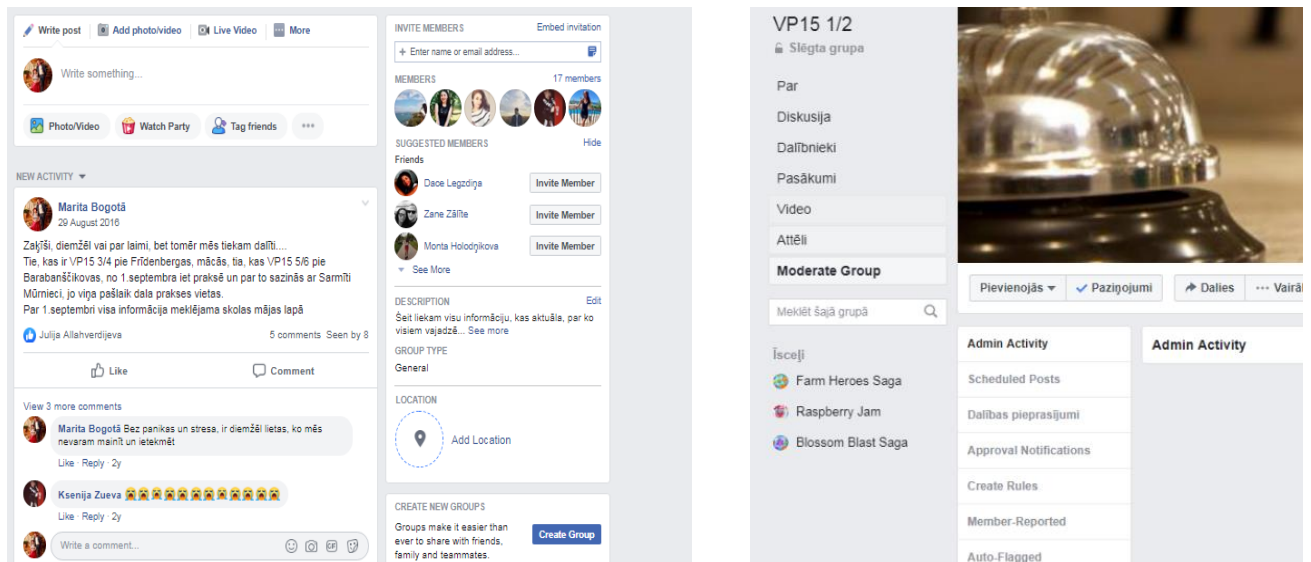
Write post | Add photo/video | Live Video | More

Write something...

Photo/Video | Watch Party | Tag friends | ···

NEW ACTIVITY

Marita Bogotā
29 August 2016

Zaķīši, diemžēl vai par laimi, bet tomēr mēs tiekam dalīti....
Tie, kas ir VP15 3/4 pie Frīdenbergas, mācās, tia, kas VP15 5/6 pie Barabanščikovas, no 1.septembra iet praksē un par to sazinās ar Sarmīti Mūrnieci, jo viņa pašlaik dala prakses vietas.
Par 1.septembri visa informācija meklējama skolas mājas lapā

Julija Allahverdijeva
5 comments Seen by 8

Like | Comment

View 3 more comments

Marita Bogotā Bez panikas un stresa, ir diemžēl lietas, ko mēs nevaram mainīt un ietekmēt
Like · Reply · 2y

Ksenija Zueva 😭😭😭😭😭😭😭😭😭😭
Like · Reply · 2y

Write a comment...

INVITE MEMBERS
Embed invitation
+ Enter name or email address...

MEMBERS
17 members

SUGGESTED MEMBERS
Hide
Friends
Dace Legzdiņa | Invite Member
Zane Zālīte | Invite Member
Monta Holodņikova | Invite Member
See More

DESCRIPTION
Edit
Šeit liekam visu informāciju, kas aktuāla, par ko visiem vajadzē... See more

GROUP TYPE
General

LOCATION
Add Location

CREATE NEW GROUPS
Groups make it easier than ever to share with friends, family and teammates.
Create Group

VP15 1/2
Slēgta grupa

Par
Diskusija
Dalībnieki
Pasākumi
Video
Attēli
Moderate Group

Meklēt šajā grupā

Īsceļi
Farm Heroes Saga
Raspberry Jam
Blossom Blast Saga

Pievienojās | Paziņojumi | Dalies | ··· Vairā

Admin Activity
Scheduled Posts
Dalības pieprasījumi
Approval Notifications
Create Rules
Member-Reported
Auto-Flagged

Admin Activity